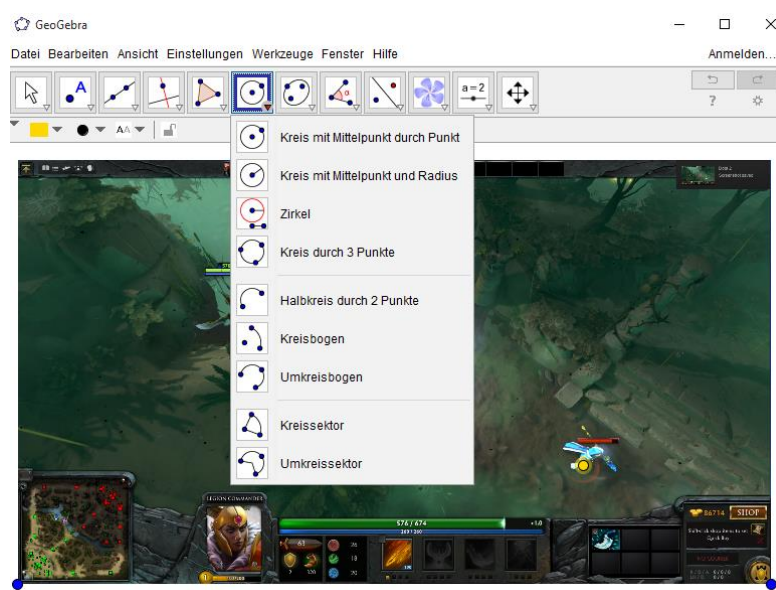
GeoGebra

Datei Bearbeiten Ansicht Einstellungen Werkzeuge Fenster Hilfe

Anmelden...

A

a = 2

?

Kreis mit Mittelpunkt durch Punkt

Kreis mit Mittelpunkt und Radius

Zirkel

Kreis durch 3 Punkte

Halbkreis durch 2 Punkte

Kreisbogen

Umkreisbogen

Kreissektor

Umkreissektor

LEGION COMMANDER

576 / 674

SHOP

86714